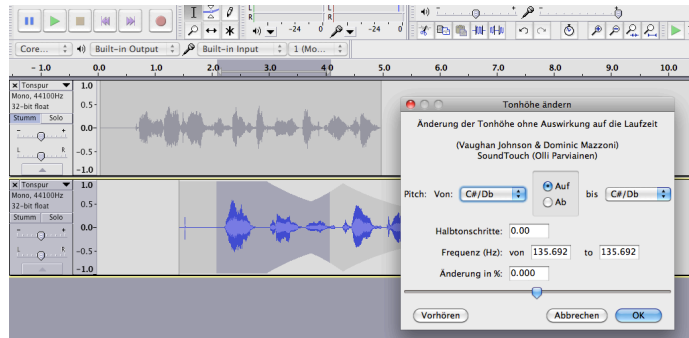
L
R
-24
0
-24
0
Core...
Built-in Output
Built-in Input
1 (Mo...
- 1.0
0.0
1.0
2.0
3.0
4.0
5.0
6.0
7.0
8.0
9.0
10.0

Tonspur
Mono, 44100Hz
32-bit float
Stumm
Solo
L
R
1.0
0.5-
0.0-
-0.5-
-1.0

Tonspur
Mono, 44100Hz
32-bit float
Stumm
Solo
L
R
1.0
0.5-
0.0-
-0.5-
-1.0

Tonhöhe ändern

Änderung der Tonhöhe ohne Auswirkung auf die Laufzeit

(Vaughan Johnson & Dominic Mazzoni)
SoundTouch (Olli Parviainen)

Pitch: Von: C#/Db
Auf
Ab
bis C#/Db

Halbtonschritte: 0.00

Frequenz (Hz): von 135.692 to 135.692

Änderung in %: 0.000

Vorhören
Abbrechen
OK